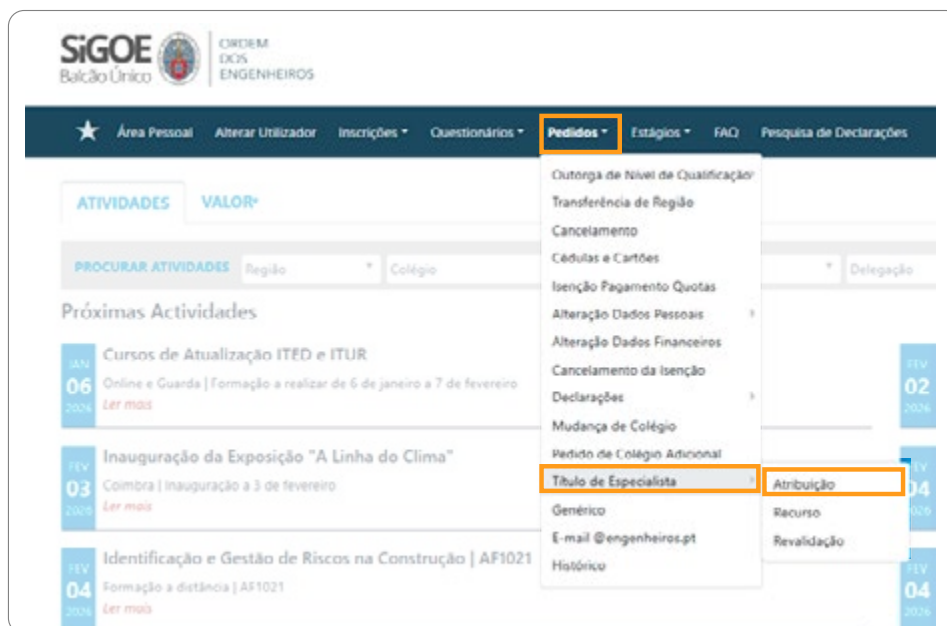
SiGOE
Balcão Único

ORDEM DOS ENGENHEIROS

Área Pessoal Alterar Utilizador Inscrições Questionários Pedidos Estágios FAQ Pesquisa de Declarações

ATIVIDADES VALOR+

PROCURAR ATIVIDADES Região Colégio Delegação

Próximas Actividades

JAN 06 2026
Cursos de Atualização ITED e ITUR
Online e Guarda | Formação a realizar de 6 de janeiro a 7 de fevereiro
Ler mais

FEV 03 2026
Inauguração da Exposição "A Linha do Clima"
Coimbra | Inauguração a 3 de fevereiro
Ler mais

FEV 04 2026
Identificação e Gestão de Riscos na Construção | AF1021
Formação a distância | AF1021
Ler mais

FEV 02 2026

FEV 04 2026

FEV 04 2026

Outorga de Nível de Qualificação
Transferência de Região
Cancelamento
Cédulas e Cartões
Isenção Pagamento Quotas
Alteração Dados Pessoais
Alteração Dados Financeiros
Cancelamento da Isenção
Declarações
Mudança de Colégio
Pedido de Colégio Adicional
Título de Especialista
Genérico
E-mail @engenheiros.pt
Histórico

Atribuição
Recurso
Revalidação